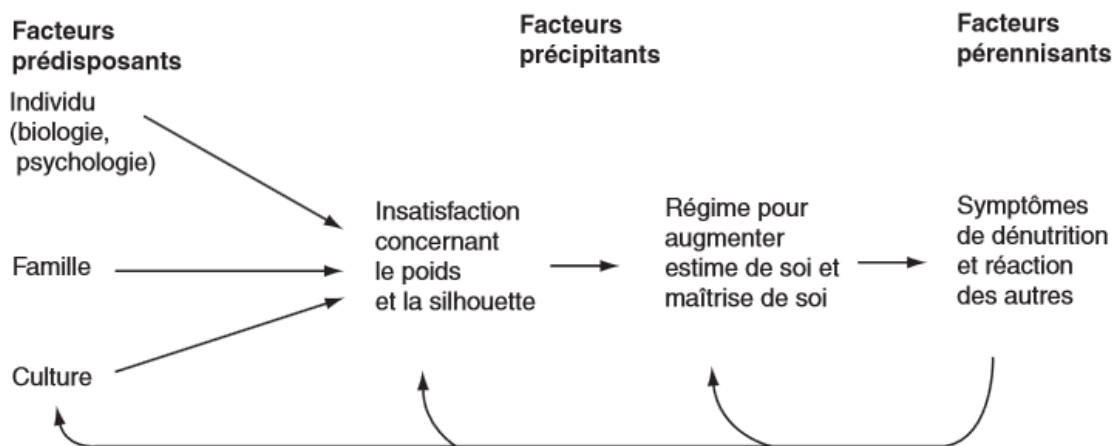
Facteurs prédisposants

Facteurs précipitants

Facteurs pérennisants

Individu (biologie, psychologie)

Famille

Culture

Insatisfaction concernant le poids et la silhouette

Régime pour augmenter estime de soi et maîtrise de soi

Symptômes de dénutrition et réaction des autres